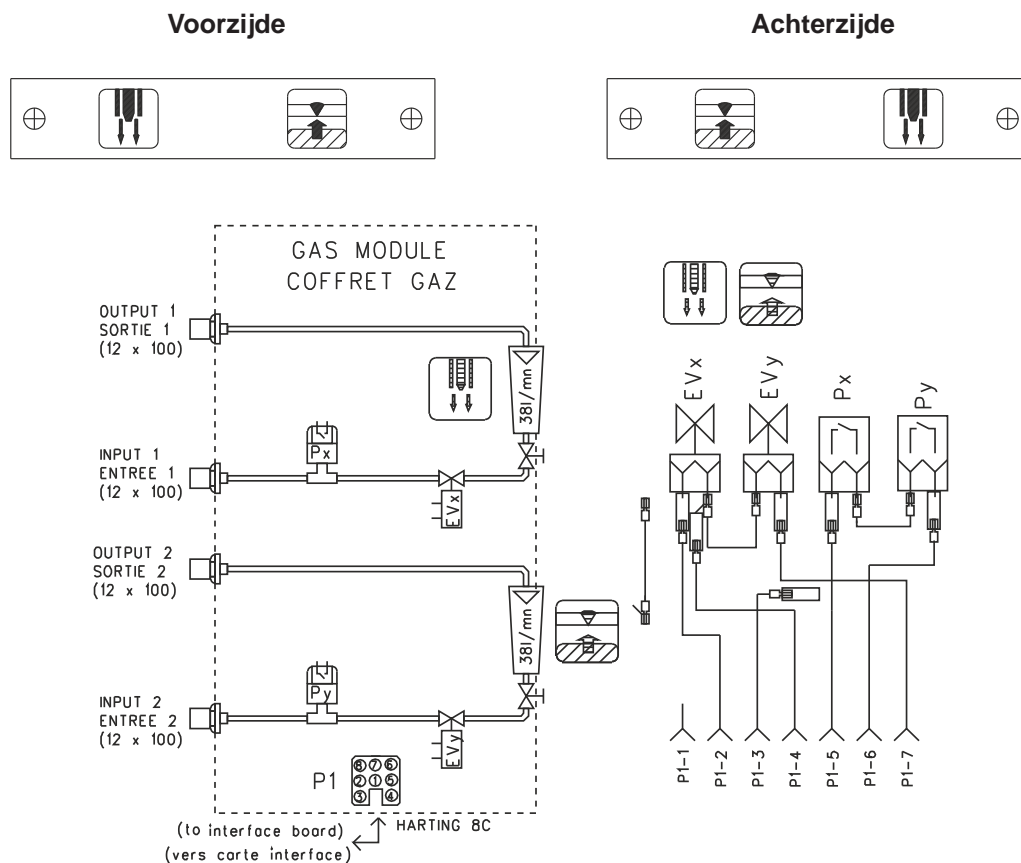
Voorzijde

Achterzijde

GAS MODULE
COFFRET GAZ

OUTPUT 1
SORTIE 1
(12 x 100)

INPUT 1
ENTREE 1
(12 x 100)

OUTPUT 2
SORTIE 2
(12 x 100)

INPUT 2
ENTREE 2
(12 x 100)

38l/mn

38l/mn

Px

EVx

Py

EVy

P1

⑧⑦⑥
②①⑤
③ ④

HARTING 8C

(to interface board)
(vers carte interface)

EVx

EVy

Px

Py

P1-1

P1-2

P1-3

P1-4

P1-5

P1-6

P1-7